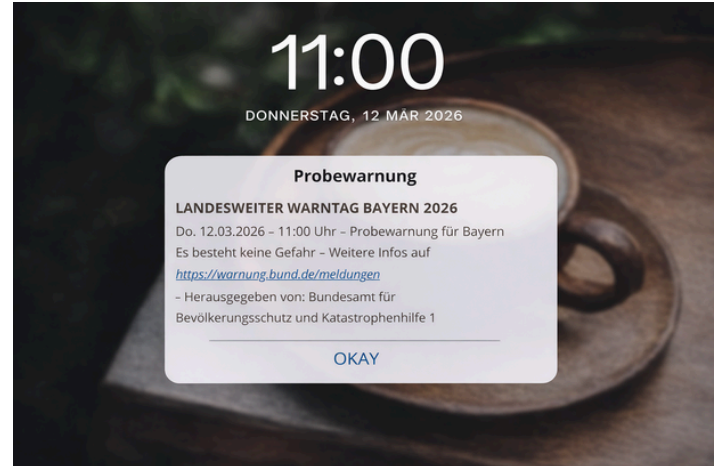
11:00
DONNERSTAG, 12 MÄR 2026

Probewarnung

LANDESWEITER WARNTAG BAYERN 2026
Do. 12.03.2026 – 11:00 Uhr – Probewarnung für Bayern
Es besteht keine Gefahr – Weitere Infos auf
https://warnung.bund.de/meldungen
– Herausgegeben von: Bundesamt für Bevölkerungsschutz und Katastrophenhilfe 1

OKAY